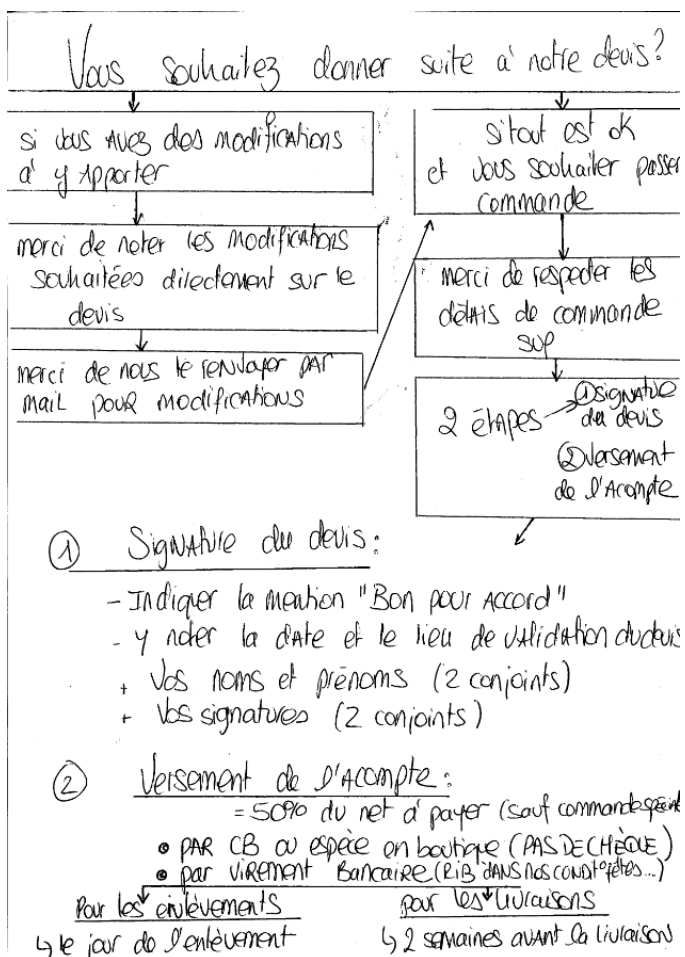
Vous souhaitez donner suite à notre devis?

si vous avez des modifications à y apporter

merci de noter les modifications souhaitées directement sur le devis

merci de nous le renvoyer par mail pour modifications

si tout est ok et vous souhaiter passer commande

merci de respecter les délais de commande svp

2 étapes ①Signature du devis ②Versement de l'Acompte

① Signature du devis:

- Indiquer la mention "Bon pour Accord"
- y noter la date et le lieu de validation du devis
+ Vos noms et prénoms (2 conjoints)
+ Vos signatures (2 conjoints)

② Versement de l'Acompte:
= 50% du net à payer (sauf commande spécif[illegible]
• PAR CB ou espèce en boutique (PAS DE CHÈQUE)
• par virement Bancaire (RIB DANS nos conditions...)

Pour les enlèvements
↳ le jour de l'enlèvement

pour les livraisons
↳ 2 semaines avant la livraison